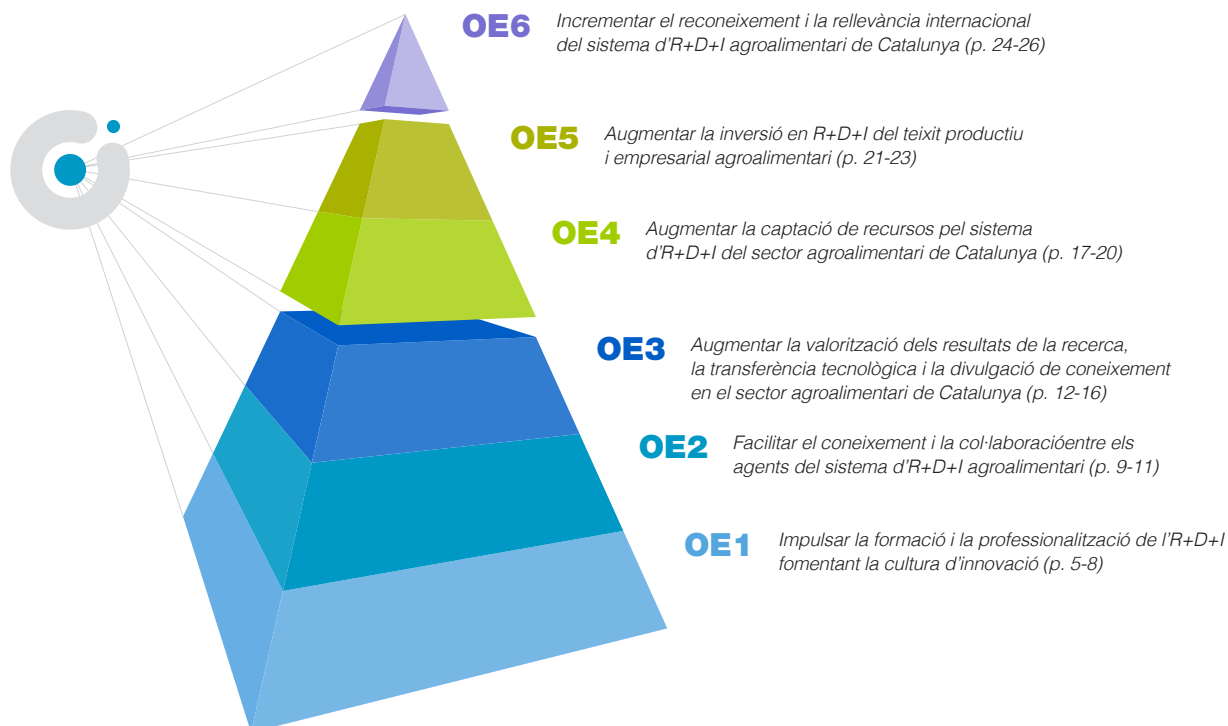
OE6 Incrementar el reconeixement i la rellevància internacional del sistema d'R+D+I agroalimentari de Catalunya (p. 24-26)

OE5 Augmentar la inversió en R+D+I del teixit productiu i empresarial agroalimentari (p. 21-23)

OE4 Augmentar la captació de recursos pel sistema d'R+D+I del sector agroalimentari de Catalunya (p. 17-20)

OE3 Augmentar la valorització dels resultats de la recerca, la transferència tecnològica i la divulgació de coneixement en el sector agroalimentari de Catalunya (p. 12-16)

OE2 Facilitar el coneixement i la col·laboracióentre els agents del sistema d'R+D+I agroalimentari (p. 9-11)

OE1 Impulsar la formació i la professionalització de l'R+D+I fomentant la cultura d'innovació (p. 5-8)